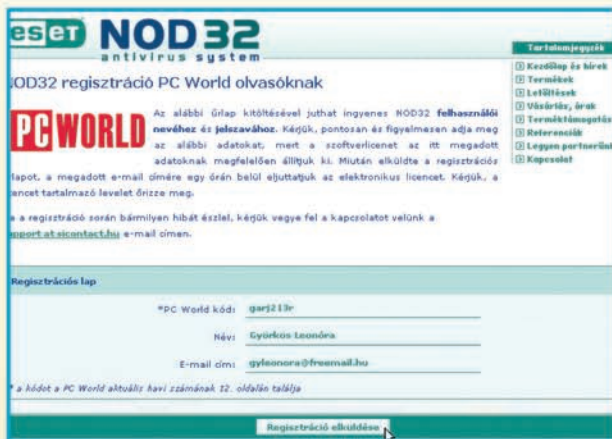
eset NOD32
antivirus system

Tartalomjegyzék
Kezdőlap és hírek
Termékek
Letöltések
Vásárlás, árak
Terméktámogatás
Referenciák
Legyen partnerünk
Kapcsolat

OD32 regisztráció PC World olvasóknak

PC WORLD

Az alábbi űrlap kitöltésével juthat ingyenes NOD32 felhasználói nevéhez és jelszavához. Kérjük, pontosan és figyelmesen adja meg az alábbi adatokat, mert a szoftverlicenet az itt megadott adatoknak megfelelően állítjuk ki. Miután elküldte a regisztrációs lapot, a megadott e-mail címére egy órán belül eljuttatjuk az elektronikus licencet. Kérjük, a encet tartalmazó levelet őrizze meg.

a regisztráció során bármilyen hibát észlel, kérjük vegye fel a kapcsolatot velünk a pport.at.sicontact.hu e-mail címen.

Regisztrációs lap

*PC World kód: garj213r

Név: Györkös Leonóra

E-mail cím: gyleonora@freemail.hu

* a kódot a PC World aktuális havi számának 12. oldalán találja

Regisztráció elküldése